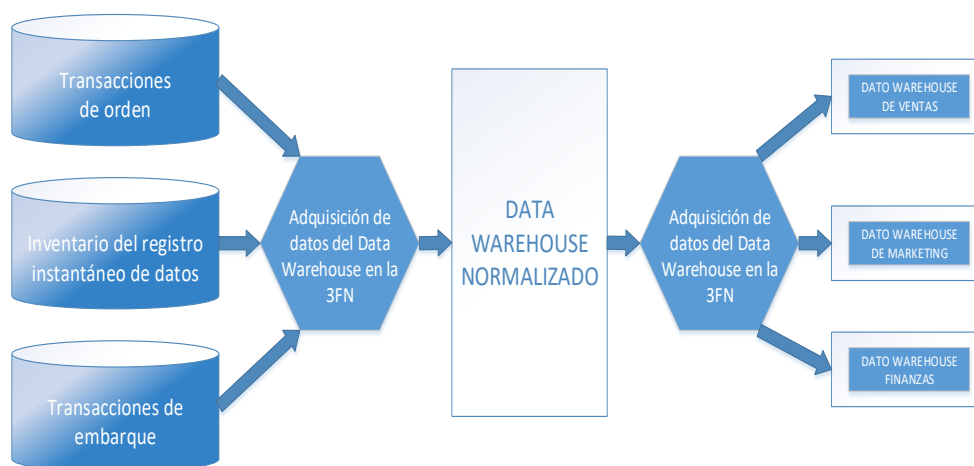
Transacciones de orden

Inventario del registro instantáneo de datos

Transacciones de embarque

Adquisición de datos del Data Warehouse en la 3FN

DATA WAREHOUSE NORMALIZADO

Adquisición de datos del Data Warehouse en la 3FN

DATO WAREHOUSE DE VENTAS

DATO WAREHOUSE DE MARKETING

DATO WAREHOUSE FINANZAS